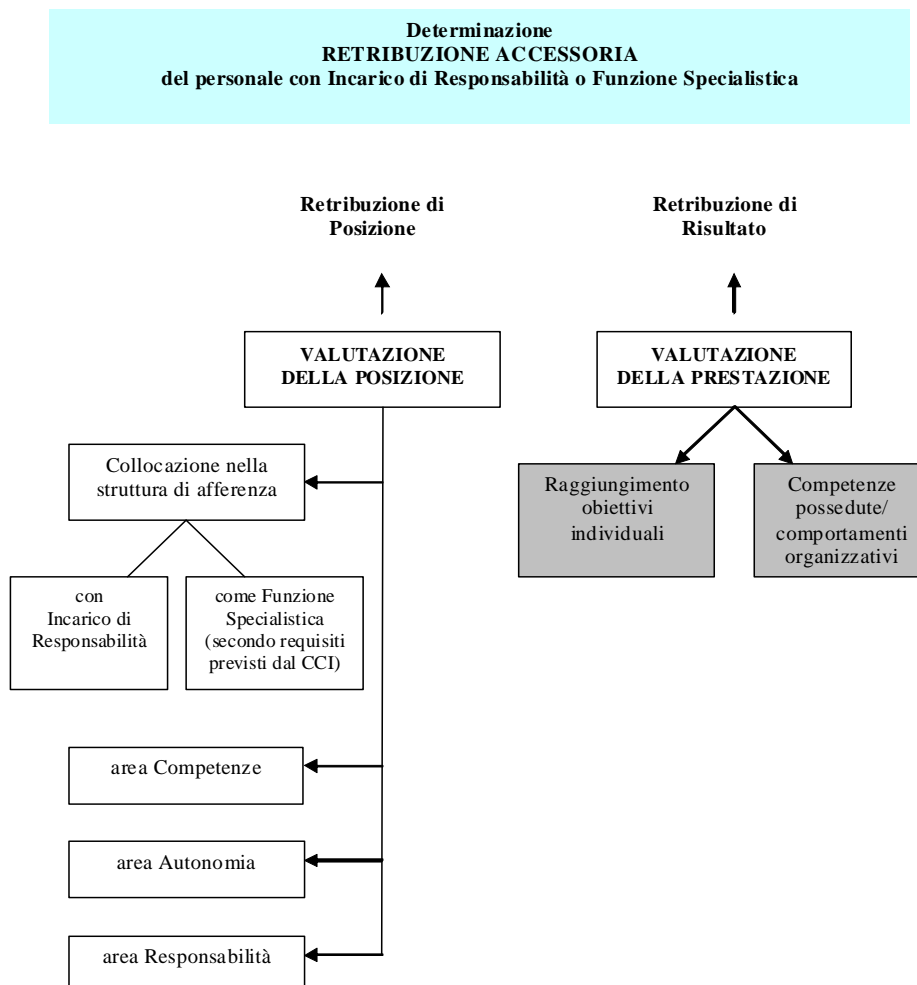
Determinazione
RETRIBUZIONE ACCESSORIA
del personale con Incarico di Responsabilità o Funzione Specialistica

Retribuzione di Posizione

VALUTAZIONE DELLA POSIZIONE

Collocazione nella struttura di afferenza

con Incarico di Responsabilità

come Funzione Specialistica (secondo requisiti previsti dal CCI)

area Competenze

area Autonomia

area Responsabilità

Retribuzione di Risultato

VALUTAZIONE DELLA PRESTAZIONE

Raggiungimento obiettivi individuali

Competenze possedute/ comportamenti organizzativi